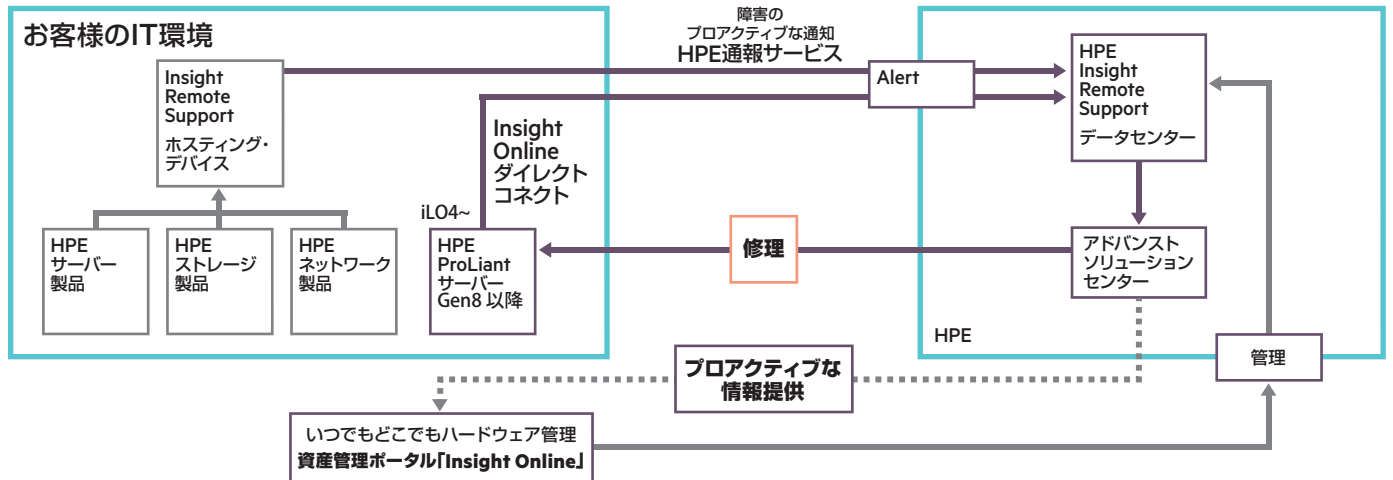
お客様のIT環境

障害の
プロアクティブな通知
HPE通報サービス

Insight Remote Support
ホスティング・デバイス

Alert

HPE Insight Remote Support
データセンター

Insight Online
ダイレクト
コネクト

iLO4~

HPE
サーバー
製品

HPE
ストレージ
製品

HPE
ネットワーク
製品

HPE
ProLiant
サーバー
Gen8 以降

修理

アドバンスト
ソリューション
センター

HPE

プロアクティブな
情報提供

管理

いつでもどこでもハードウェア管理
資産管理ポータル「Insight Online」